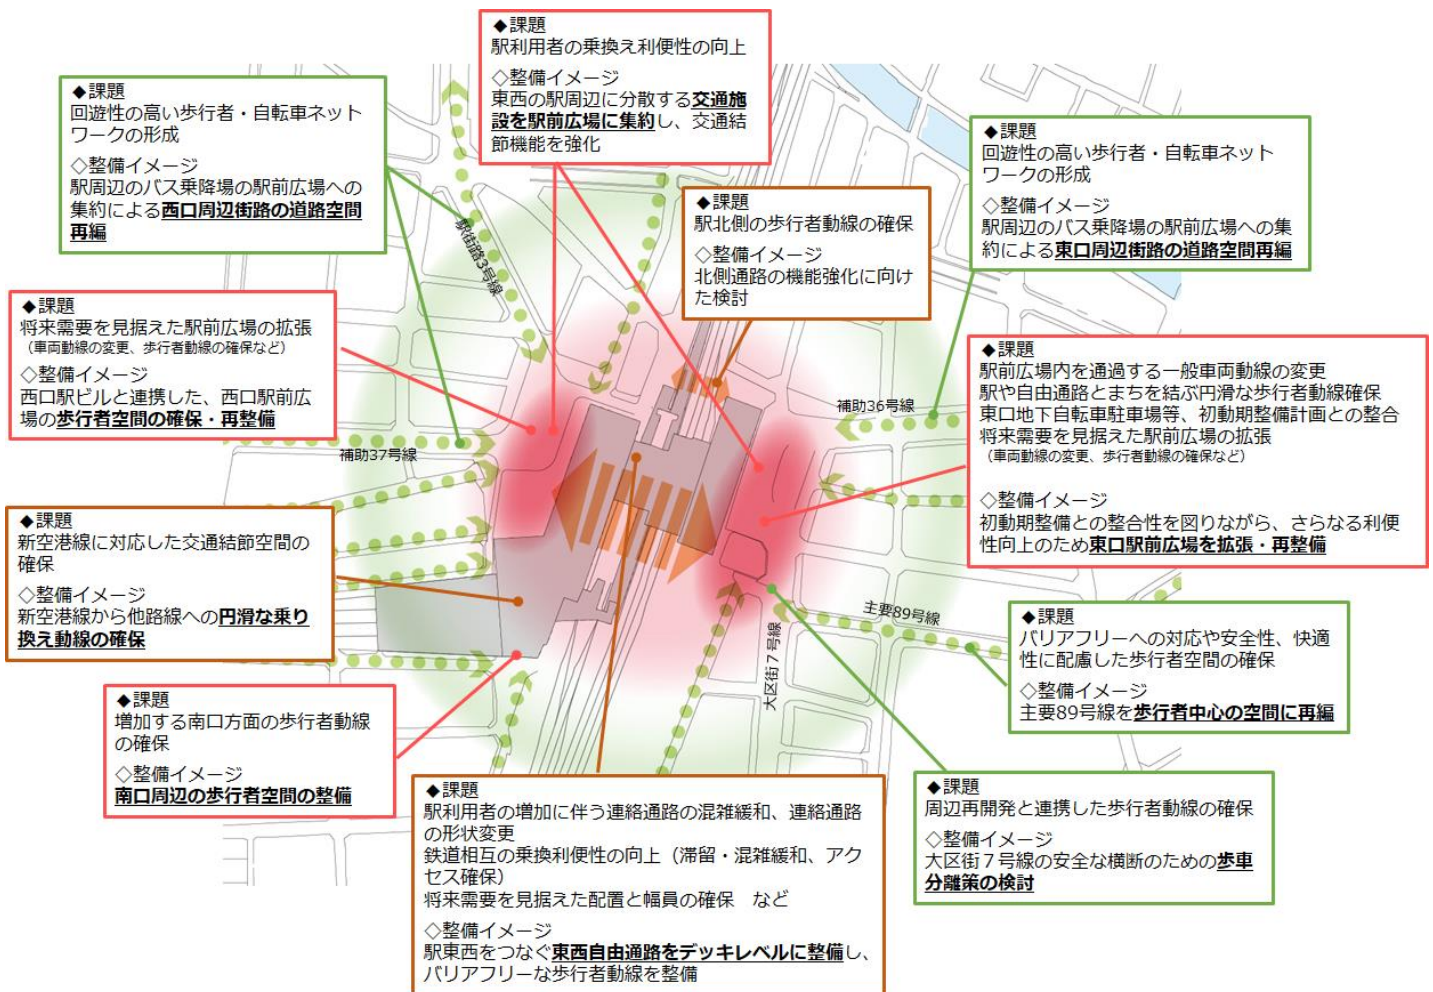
◆課題
駅利用者の乗換え利便性の向上
◇整備イメージ
東西の駅周辺に分散する交通施設を駅前広場に集約し、交通結節機能を強化

◆課題
回遊性の高い歩行者・自転車ネットワークの形成
◇整備イメージ
駅周辺のバス乗降場の駅前広場への集約による西口周辺街路の道路空間再編

◆課題
回遊性の高い歩行者・自転車ネットワークの形成
◇整備イメージ
駅周辺のバス乗降場の駅前広場への集約による東口周辺街路の道路空間再編

◆課題
駅北側の歩行者動線の確保
◇整備イメージ
北側通路の機能強化に向けた検討

駅街路3号線

◆課題
将来需要を見据えた駅前広場の拡張
（車両動線の変更、歩行者動線の確保など）
◇整備イメージ
西口駅ビルと連携した、西口駅前広場の歩行者空間の確保・再整備

◆課題
駅前広場内を通過する一般車両動線の変更
駅や自由通路とまちを結ぶ円滑な歩行者動線確保
東口地下自転車駐車場等、初動期整備計画との整合
将来需要を見据えた駅前広場の拡張
（車両動線の変更、歩行者動線の確保など）
◇整備イメージ
初動期整備との整合性を図りながら、さらなる利便性向上のため東口駅前広場を拡張・再整備

補助36号線

補助37号線

◆課題
新空港線に対応した交通結節空間の確保
◇整備イメージ
新空港線から他路線への円滑な乗り換え動線の確保

主要89号線

大区街7号線

◆課題
バリアフリーへの対応や安全性、快適性に配慮した歩行者空間の確保
◇整備イメージ
主要89号線を歩行者中心の空間に再編

◆課題
増加する南口方面の歩行者動線の確保
◇整備イメージ
南口周辺の歩行者空間の整備

◆課題
駅利用者の増加に伴う連絡通路の混雑緩和、連絡通路の形状変更
鉄道相互の乗換利便性の向上（滞留・混雑緩和、アクセス確保）
将来需要を見据えた配置と幅員の確保　など
◇整備イメージ
駅東西をつなぐ東西自由通路をデッキレベルに整備し、バリアフリーな歩行者動線を整備

◆課題
周辺再開発と連携した歩行者動線の確保
◇整備イメージ
大区街７号線の安全な横断のための歩車分離策の検討